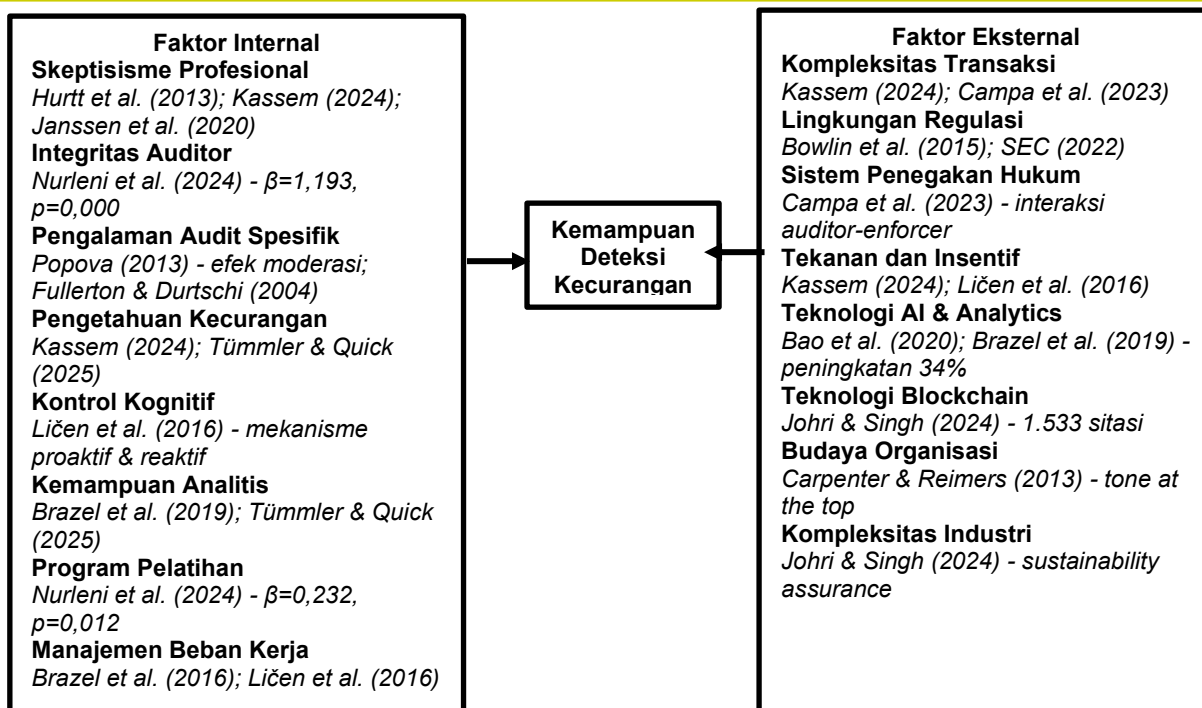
Faktor Internal
Skeptisisme Profesional
Hurtt et al. (2013); Kassem (2024); Janssen et al. (2020)
Integritas Auditor
Nurleni et al. (2024) - β=1,193, p=0,000
Pengalaman Audit Spesifik
Popova (2013) - efek moderasi; Fullerton & Durtschi (2004)
Pengetahuan Kecurangan
Kassem (2024); Tümmler & Quick (2025)
Kontrol Kognitif
Ličen et al. (2016) - mekanisme proaktif & reaktif
Kemampuan Analitis
Brazel et al. (2019); Tümmler & Quick (2025)
Program Pelatihan
Nurleni et al. (2024) - β=0,232, p=0,012
Manajemen Beban Kerja
Brazel et al. (2016); Ličen et al. (2016)

Kemampuan Deteksi Kecurangan

Faktor Eksternal
Kompleksitas Transaksi
Kassem (2024); Campa et al. (2023)
Lingkungan Regulasi
Bowlin et al. (2015); SEC (2022)
Sistem Penegakan Hukum
Campa et al. (2023) - interaksi auditor-enforcer
Tekanan dan Insentif
Kassem (2024); Ličen et al. (2016)
Teknologi AI & Analytics
Bao et al. (2020); Brazel et al. (2019) - peningkatan 34%
Teknologi Blockchain
Johri & Singh (2024) - 1.533 sitasi
Budaya Organisasi
Carpenter & Reimers (2013) - tone at the top
Kompleksitas Industri
Johri & Singh (2024) - sustainability assurance